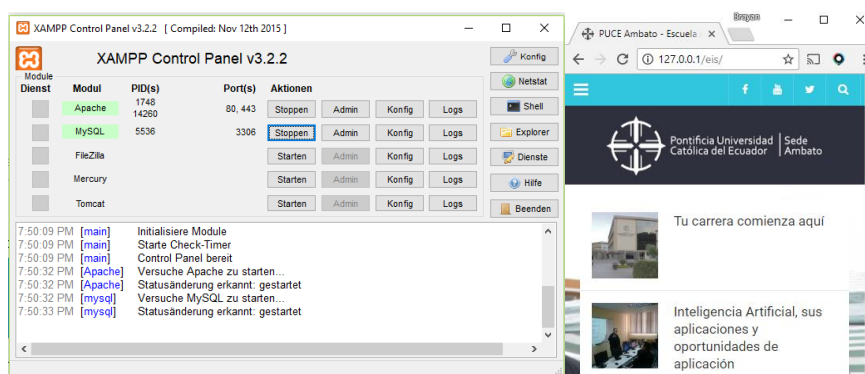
XAMPP Control Panel v3.2.2 [ Compiled: Nov 12th 2015 ]

XAMPP Control Panel v3.2.2

Konfig

Netstat

Shell

Explorer

Dienste

Hilfe

Beenden

| Module Dienst | Modul | PID(s) | Port(s) | Aktionen | | | |
|---|---|---|---|---|---|---|---|
| | Apache | 1748 14260 | 80, 443 | Stoppen | Admin | Konfig | Logs |
| | MySQL | 5536 | 3306 | Stoppen | Admin | Konfig | Logs |
| | FileZilla | | | Starten | Admin | Konfig | Logs |
| | Mercury | | | Starten | Admin | Konfig | Logs |
| | Tomcat | | | Starten | Admin | Konfig | Logs |

7:50:09 PM [main] Initialisiere Module
7:50:09 PM [main] Starte Check-Timer
7:50:09 PM [main] Control Panel bereit
7:50:32 PM [Apache] Versuche Apache zu starten...
7:50:32 PM [Apache] Statusänderung erkannt: gestartet
7:50:32 PM [mysql] Versuche MySQL zu starten...
7:50:33 PM [mysql] Statusänderung erkannt: gestartet

Brayan

PUCE Ambato - Escuela

127.0.0.1/eis/

Pontificia Universidad Católica del Ecuador | Sede Ambato

Tu carrera comienza aquí

Inteligencia Artificial, sus aplicaciones y oportunidades de aplicación